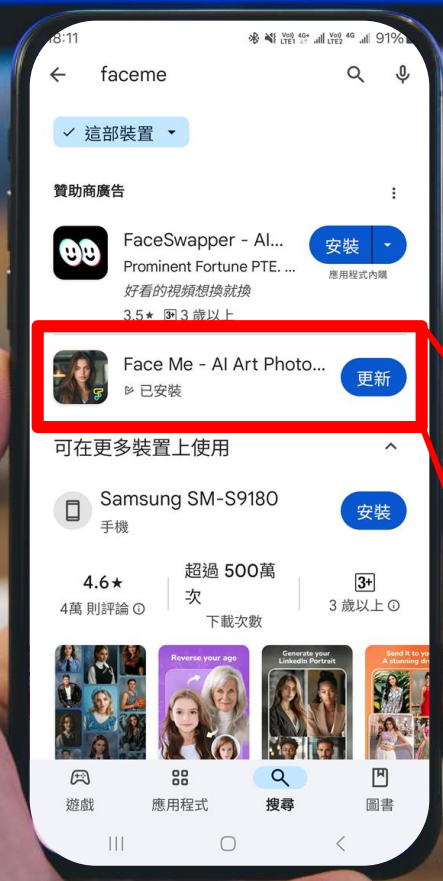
8:11 91%

faceme

✓ 這部裝置

贊助商廣告

FaceSwapper - AI...
Prominent Fortune PTE. ...
好看的視頻想換就換
3.5★ 3+ 3 歲以上

安裝
應用程式內購

Face Me - AI Art Photo...
已安裝

更新

可在更多裝置上使用

Samsung SM-S9180
手機

安裝

4.6★
4萬 則評論

超過 500萬次
下載次數

3+
3 歲以上

Reverse your age

Generate your LinkedIn Portrait

Send it to you
A stunning dr

遊戲
應用程式
搜尋
圖書